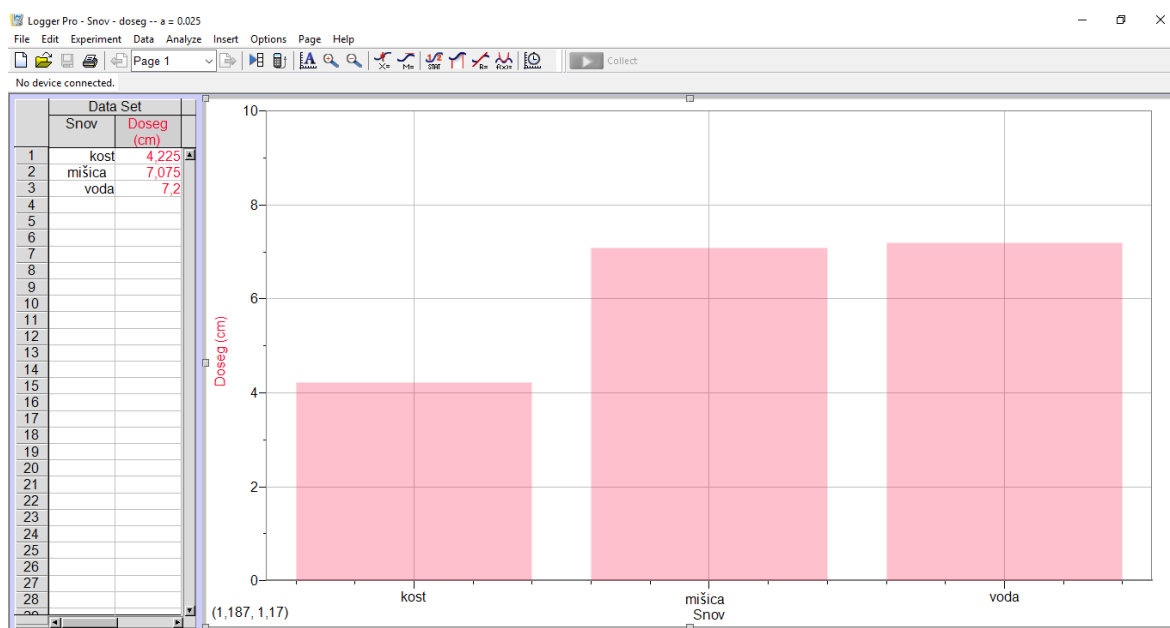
Logger Pro - Snov - doseg -- a = 0.025

File Edit Experiment Data Analyze Insert Options Page Help

Page 1

Collect

No device connected.

| | Data Set | |
|---|---|---|
| | Snov | Doseg (cm) |
| 1 | kost | 4,225 |
| 2 | mišica | 7,075 |
| 3 | voda | 7,2 |
| 4 | | |
| 5 | | |
| 6 | | |
| 7 | | |
| 8 | | |
| 9 | | |
| 10 | | |
| 11 | | |
| 12 | | |
| 13 | | |
| 14 | | |
| 15 | | |
| 16 | | |
| 17 | | |
| 18 | | |
| 19 | | |
| 20 | | |
| 21 | | |
| 22 | | |
| 23 | | |
| 24 | | |
| 25 | | |
| 26 | | |
| 27 | | |
| 28 | | |

10
8
6
4
2
0

Doseg (cm)

kost
mišica
voda

Snov

(1,187, 1,17)